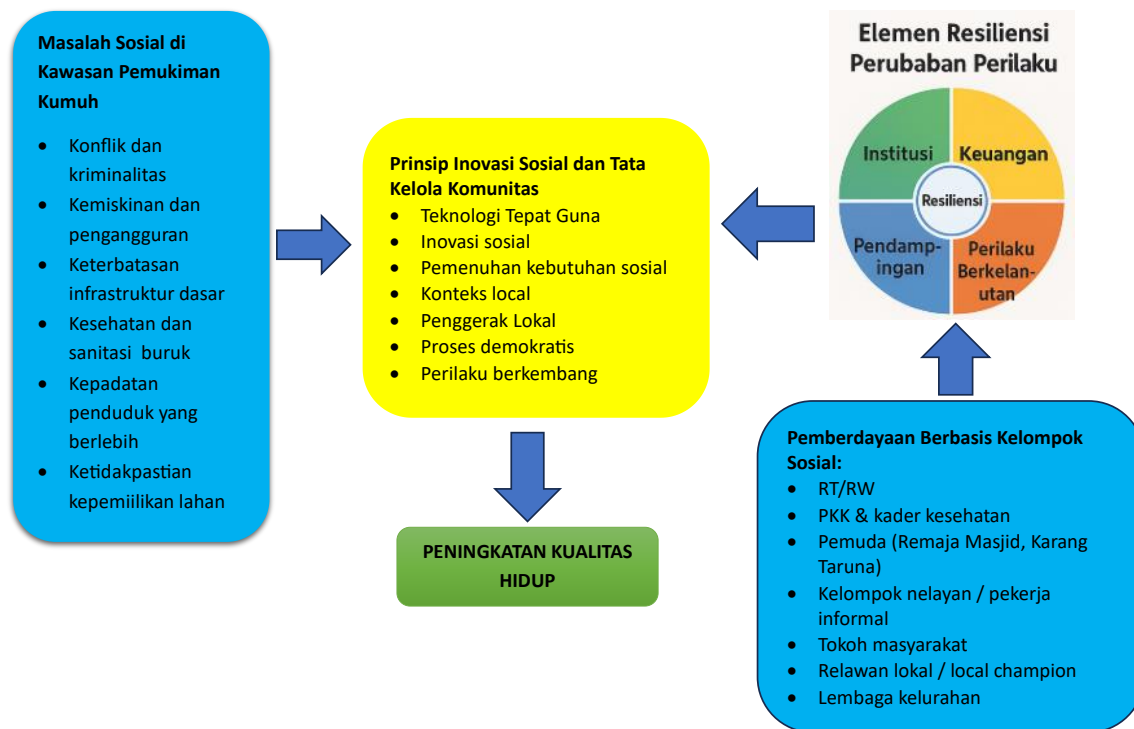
Masalah Sosial di Kawasan Pemukiman Kumuh

- Konflik dan kriminalitas
- Kemiskinan dan pengangguran
- Keterbatasan infrastruktur dasar
- Kesehatan dan sanitasi buruk
- Kepadatan penduduk yang berlebih
- Ketidakpastian kepemiilikan lahan

Prinsip Inovasi Sosial dan Tata Kelola Komunitas

- Teknologi Tepat Guna
- Inovasi sosial
- Pemenuhan kebutuhan sosial
- Konteks local
- Penggerak Lokal
- Proses demokratis
- Perilaku berkembang

PENINGKATAN KUALITAS HIDUP

Elemen Resiliensi Perubaban Perilaku

Institusi
Keuangan
Resiliensi
Pendampingan
Perilaku Berkelanutan

Pemberdayaan Berbasis Kelompok Sosial:

- RT/RW
- PKK & kader kesehatan
- Pemuda (Remaja Masjid, Karang Taruna)
- Kelompok nelayan / pekerja informal
- Tokoh masyarakat
- Relawan lokal / local champion
- Lembaga kelurahan